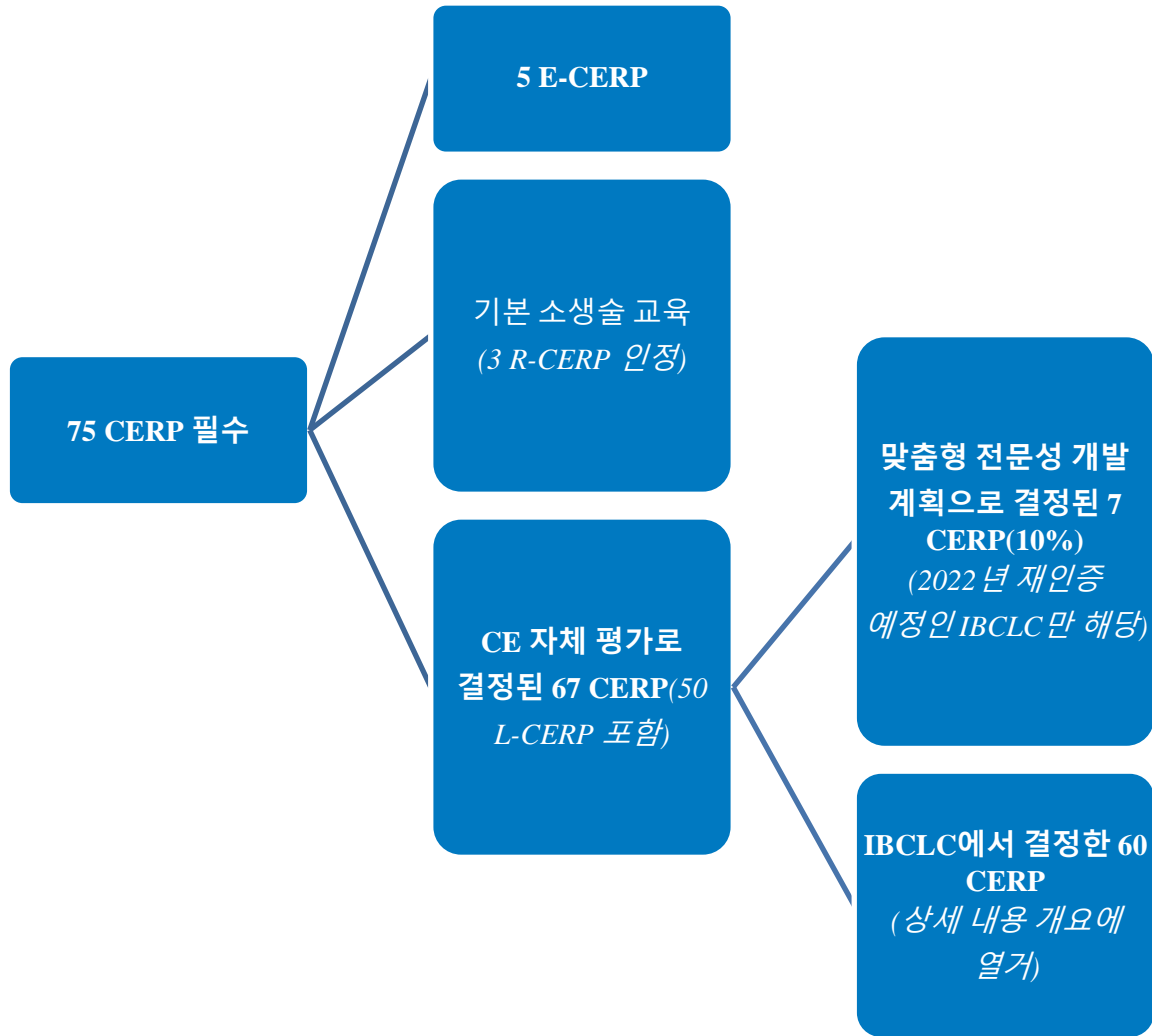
75 CERP 필수

5 E-CERP

기본 소생술 교육
(3 R-CERP 인정)

CE 자체 평가로 결정된 67 CERP(50 L-CERP 포함)

맞춤형 전문성 개발 계획으로 결정된 7 CERP(10%)
(2022 년 재인증 예정인 IBCLC 만 해당)

IBCLC에서 결정한 60 CERP
(상세 내용 개요에 열거)